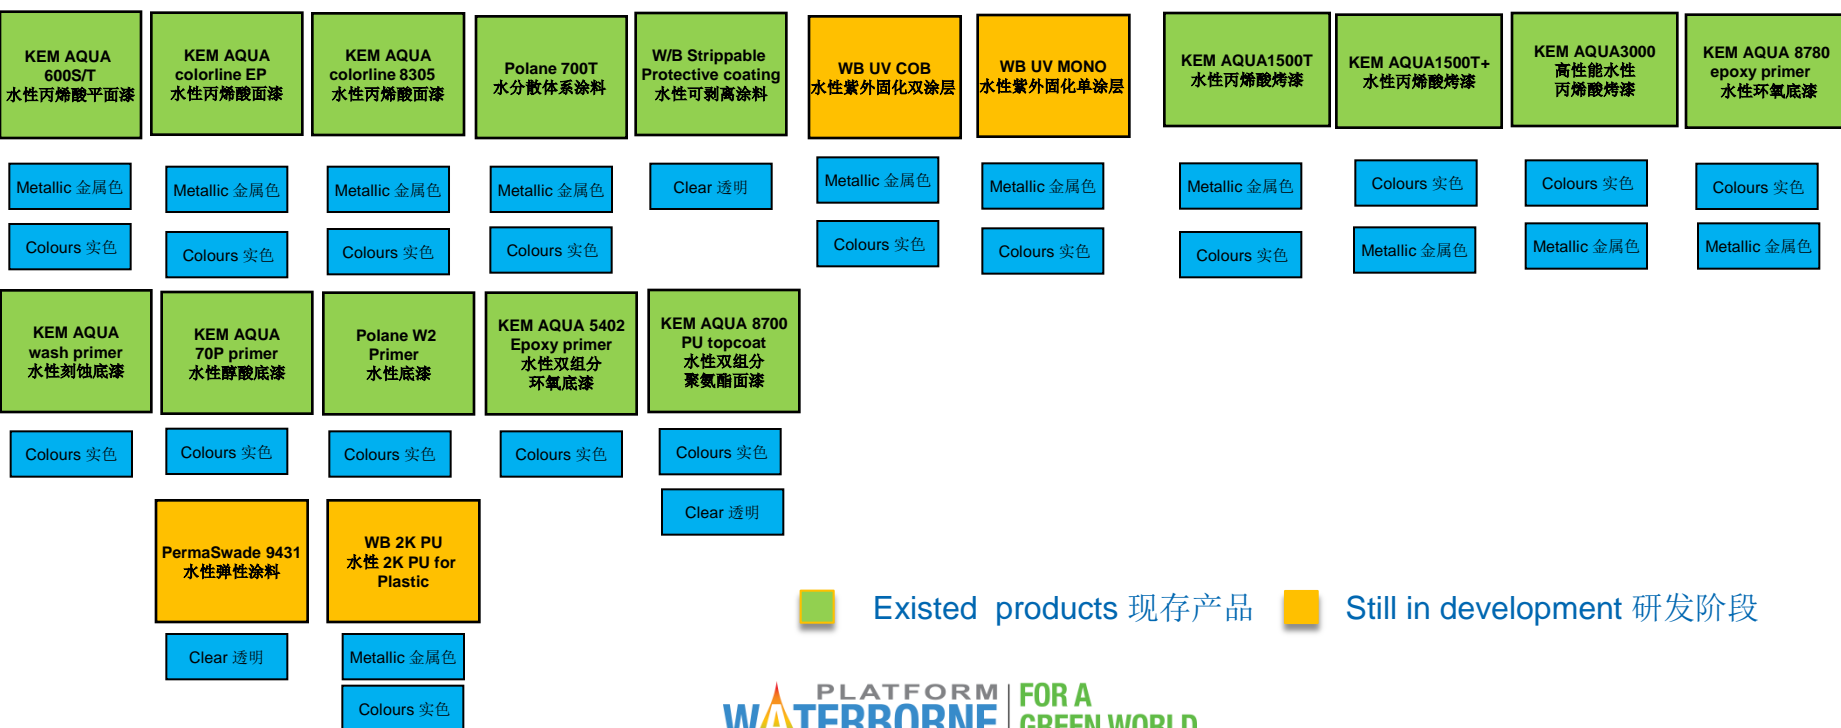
KEM AQUA 600S/T
水性丙烯酸平面漆

Metallic 金属色
Colours 实色

KEM AQUA colorline EP
水性丙烯酸面漆

Metallic 金属色
Colours 实色

KEM AQUA colorline 8305
水性丙烯酸面漆

Metallic 金属色
Colours 实色

Polane 700T
水分散体系涂料

Metallic 金属色
Colours 实色

W/B Strippable Protective coating
水性可剥离涂料

Clear 透明

WB UV COB
水性紫外固化双涂层

Metallic 金属色
Colours 实色

WB UV MONO
水性紫外固化单涂层

Metallic 金属色
Colours 实色

KEM AQUA1500T
水性丙烯酸烤漆

Metallic 金属色
Colours 实色

KEM AQUA1500T+
水性丙烯酸烤漆

Colours 实色
Metallic 金属色

KEM AQUA3000
高性能水性丙烯酸烤漆

Colours 实色
Metallic 金属色

KEM AQUA 8780 epoxy primer
水性环氧底漆

Colours 实色
Metallic 金属色

KEM AQUA wash primer
水性刻蚀底漆

Colours 实色

KEM AQUA 70P primer
水性醇酸底漆

Colours 实色

Polane W2 Primer
水性底漆

Colours 实色

KEM AQUA 5402 Epoxy primer
水性双组分环氧底漆

Colours 实色

KEM AQUA 8700 PU topcoat
水性双组分聚氨酯面漆

Colours 实色
Clear 透明

PermaSwade 9431
水性弹性涂料

Clear 透明

WB 2K PU
水性 2K PU for Plastic

Metallic 金属色
Colours 实色

Existed products 现存产品
Still in development 研发阶段

PLATFORM WATERBORNE FOR A GREEN WORLD